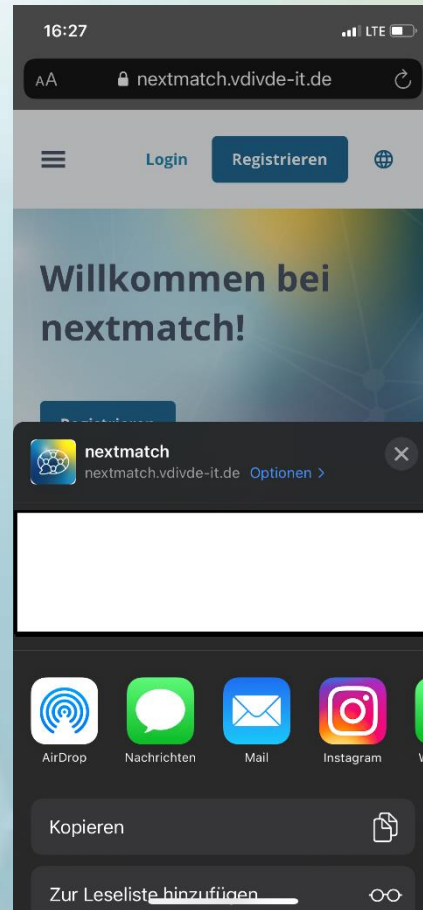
16:27
LTE

AA nextmatch.vdivde-it.de

Login Registrieren

Willkommen bei nextmatch!

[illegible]

nextmatch
nextmatch.vdivde-it.de Optionen >

AirDrop Nachrichten Mail Instagram

Kopieren

Zur Leseliste hinzufügen